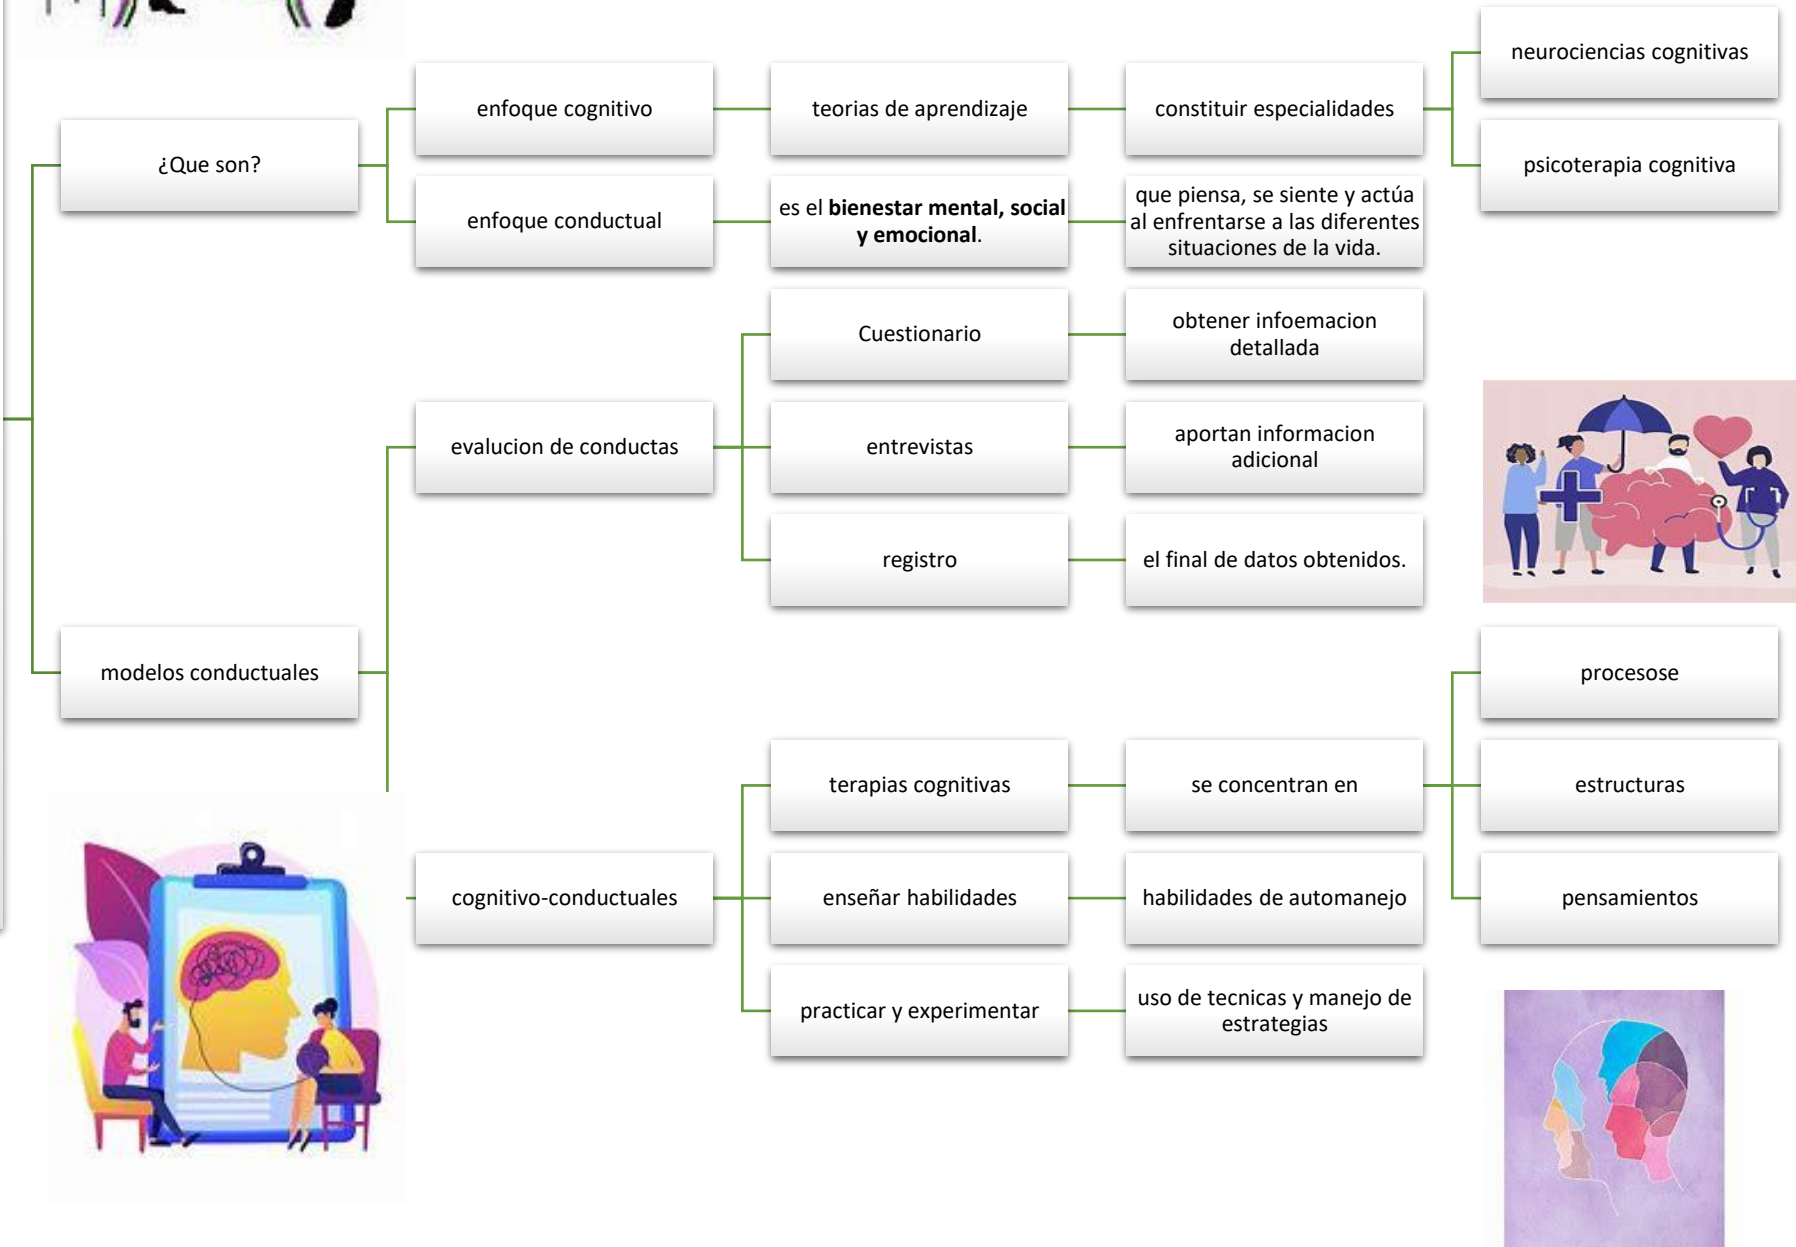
¿Que son?

enfoque cognitivo

teorias de aprendizaje

constituir especialidades

neurociencias cognitivas

psicoterapia cognitiva

enfoque conductual

es el **bienestar mental, social y emocional**.

que piensa, se siente y actúa al enfrentarse a las diferentes situaciones de la vida.

modelos conductuales

evalucion de conductas

Cuestionario

obtener infoemacion detallada

entrevistas

aportan informacion adicional

registro

el final de datos obtenidos.

cognitivo-conductuales

terapias cognitivas

se concentran en

procesose

estructuras

pensamientos

enseñar habilidades

habilidades de automanejo

practicar y experimentar

uso de tecnicas y manejo de estrategias